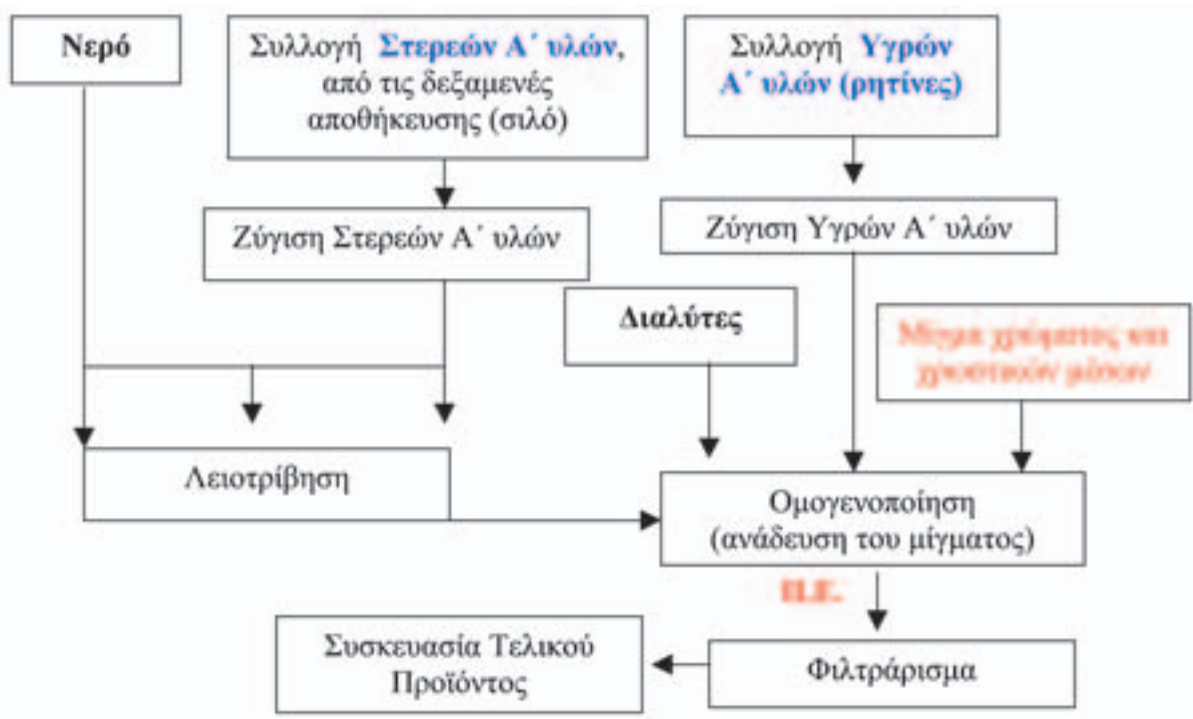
Νερό

Συλλογή Στερεών Α΄ υλών, από τις δεξαμενές αποθήκευσης (σιλό)

Συλλογή Υγρών Α΄ υλών (ρητίνες)

Ζύγιση Στερεών Α΄ υλών

Ζύγιση Υγρών Α΄ υλών

Διαλύτες

Μίγμα χρώματος και χρωστικών μέσων

Λειοτρίβηση

Ομογενοποίηση (ανάδευση του μίγματος)

Π.Σ.

Συσκευασία Τελικού Προϊόντος

Φιλτράρισμα